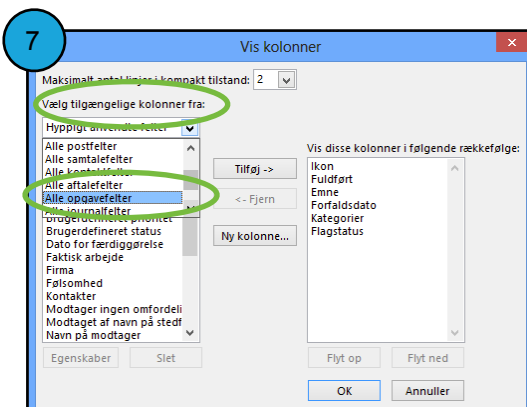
7

Vis kolonner

Maksimalt antal linjer i kompakt tilstand: 2

Vælg tilgængelige kolonner fra:

Hyppigt anvendte felter

Alle postfelter
Alle samtalefelter
Alle kontaktfelter
Alle aftalefelter
Alle opgavefelter
Alle journalfelter
Brugerdefineret prioritet
Brugerdefineret status
Dato for færdiggørelse
Faktisk arbejde
Firma
Følsomhed
Kontakter
Modtager ingen omfordeli
Modtaget af navn på stedf
Navn på modtager

Tilføj ->
<- Fjern
Ny kolonne...

Vis disse kolonner i følgende rækkefølge:

Ikon
Fuldført
Emne
Forfaldsdato
Kategorier
Flagstatus

Egenskaber
Slet
Flyt op
Flyt ned
OK
Annuller